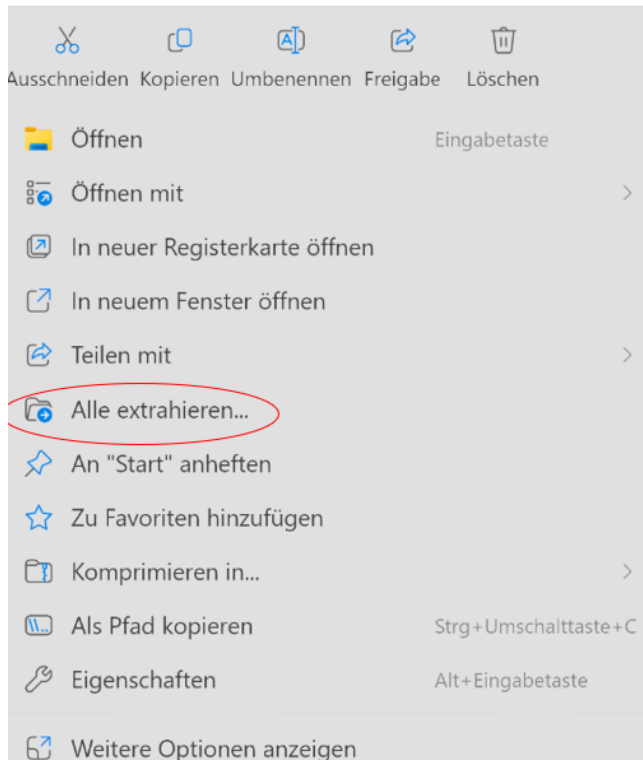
Ausschneiden Kopieren Umbenennen Freigabe Löschen

Öffnen Eingabetaste

Öffnen mit

In neuer Registerkarte öffnen

In neuem Fenster öffnen

Teilen mit

Alle extrahieren...

An "Start" anheften

Zu Favoriten hinzufügen

Komprimieren in...

Als Pfad kopieren Strg+Umschalttaste+C

Eigenschaften Alt+Eingabetaste

Weitere Optionen anzeigen